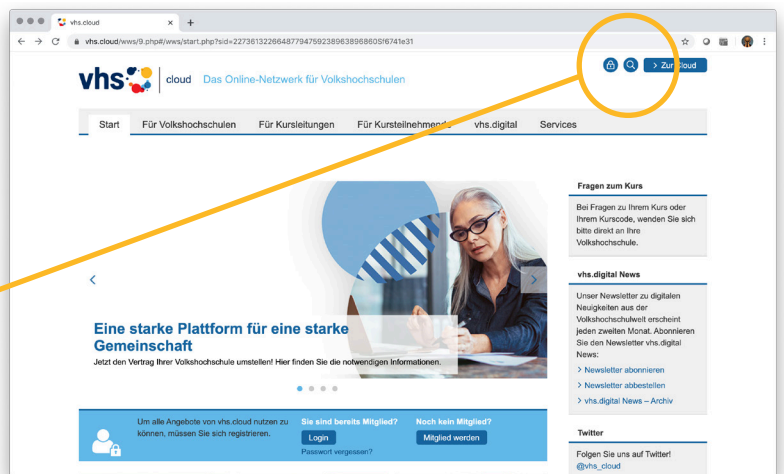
vhs.cloud

vhs.cloud/wws/9.php#/wws/start.php?sid=22736132266487794759238963896860Sf6741e31

vhs cloud Das Online-Netzwerk für Volkshochschulen

> Zur Cloud

Start | Für Volkshochschulen | Für Kursleitungen | Für Kursteilnehmende | vhs.digital | Services

Eine starke Plattform für eine starke Gemeinschaft
Jetzt den Vertrag Ihrer Volkshochschule umstellen! Hier finden Sie die notwendigen Informationen.

Fragen zum Kurs
Bei Fragen zu Ihrem Kurs oder Ihrem Kurscode, wenden Sie sich bitte direkt an Ihre Volkshochschule.

vhs.digital News
Unser Newsletter zu digitalen Neuigkeiten aus der Volkshochschulwelt erscheint jeden zweiten Monat. Abonnieren Sie den Newsletter vhs.digital News:
> Newsletter abonnieren
> Newsletter abbestellen
> vhs.digital News – Archiv

Twitter
Folgen Sie uns auf Twitter! @vhs_cloud

Um alle Angebote von vhs.cloud nutzen zu können, müssen Sie sich registrieren.

Sie sind bereits Mitglied?
Login
Passwort vergessen?

Noch kein Mitglied?
Mitglied werden